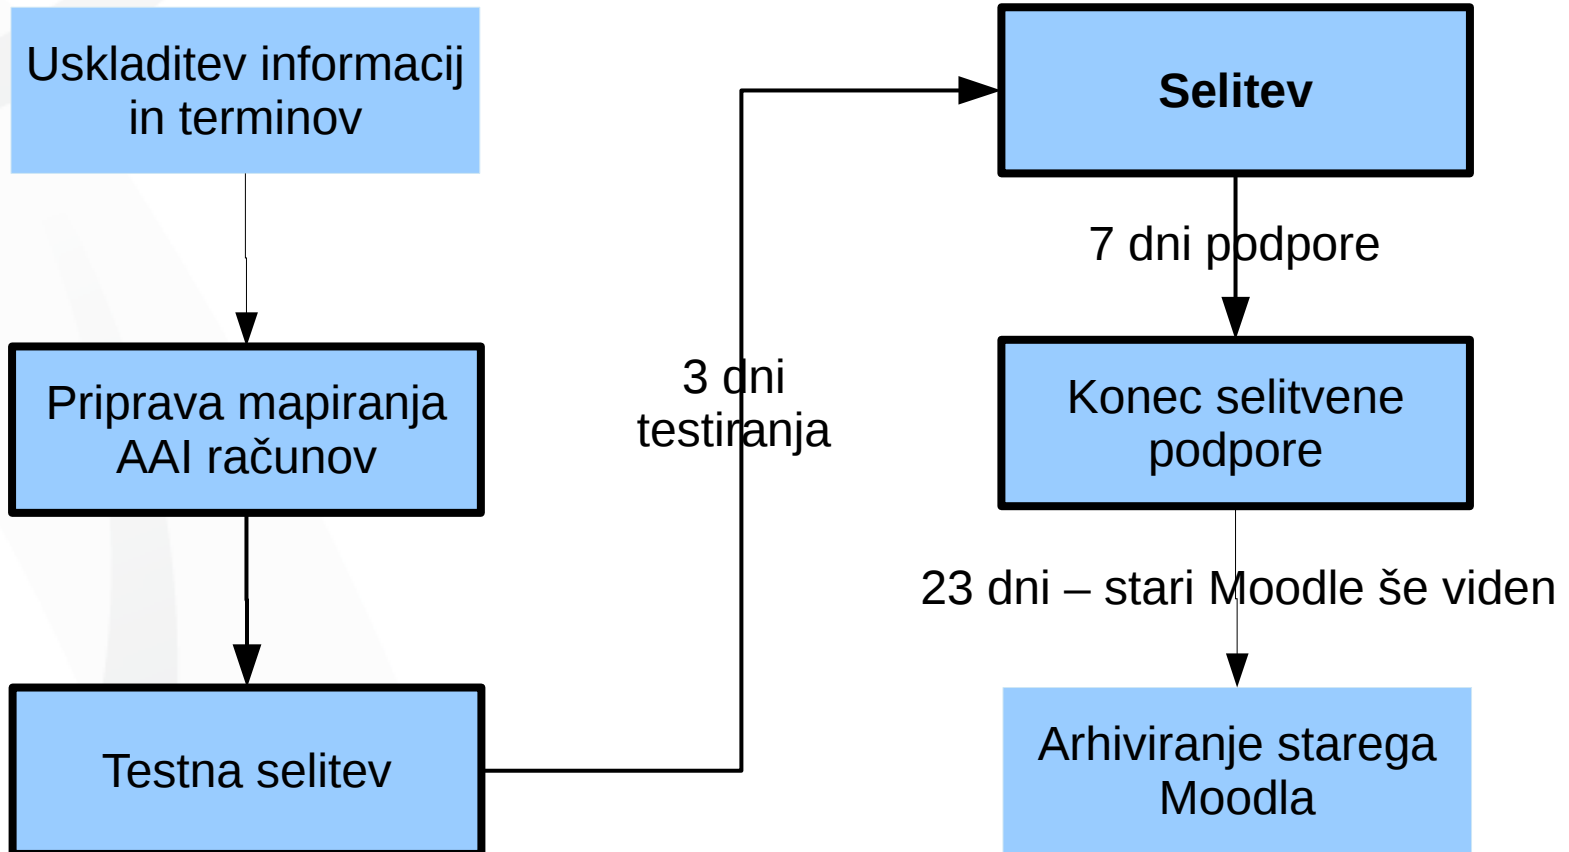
Uskladitev informacij in terminov

Priprava mapiranja AAI računov

Testna selitev

3 dni testiranja

Selitev

7 dni podpore

Konec selitvene podpore

23 dni – stari Moodle še viden

Arhiviranje starega Moodla